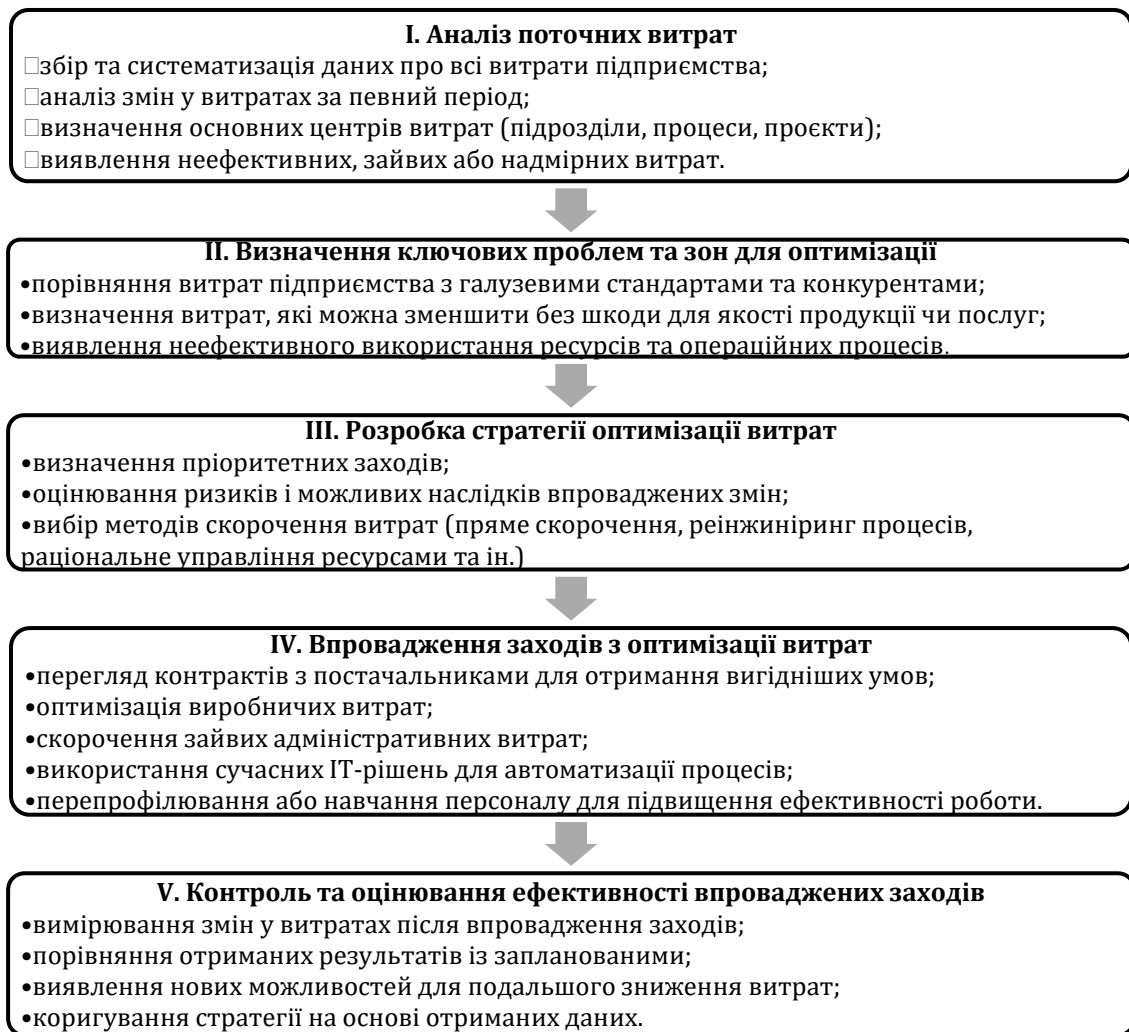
**I. Аналіз поточних витрат**
□збір та систематизація даних про всі витрати підприємства;
□аналіз змін у витратах за певний період;
□визначення основних центрів витрат (підрозділи, процеси, проєкти);
□виявлення неефективних, зайвих або надмірних витрат.

**II. Визначення ключових проблем та зон для оптимізації**
•порівняння витрат підприємства з галузевими стандартами та конкурентами;
•визначення витрат, які можна зменшити без шкоди для якості продукції чи послуг;
•виявлення неефективного використання ресурсів та операційних процесів.

**III. Розробка стратегії оптимізації витрат**
•визначення пріоритетних заходів;
•оцінювання ризиків і можливих наслідків впроваджених змін;
•вибір методів скорочення витрат (пряме скорочення, реінжиніринг процесів, раціональне управління ресурсами та ін.)

**IV. Впровадження заходів з оптимізації витрат**
•перегляд контрактів з постачальниками для отримання вигідніших умов;
•оптимізація виробничих витрат;
•скорочення зайвих адміністративних витрат;
•використання сучасних IT-рішень для автоматизації процесів;
•перепрофілювання або навчання персоналу для підвищення ефективності роботи.

**V. Контроль та оцінювання ефективності впроваджених заходів**
•вимірювання змін у витратах після впровадження заходів;
•порівняння отриманих результатів із запланованими;
•виявлення нових можливостей для подальшого зниження витрат;
•коригування стратегії на основі отриманих даних.